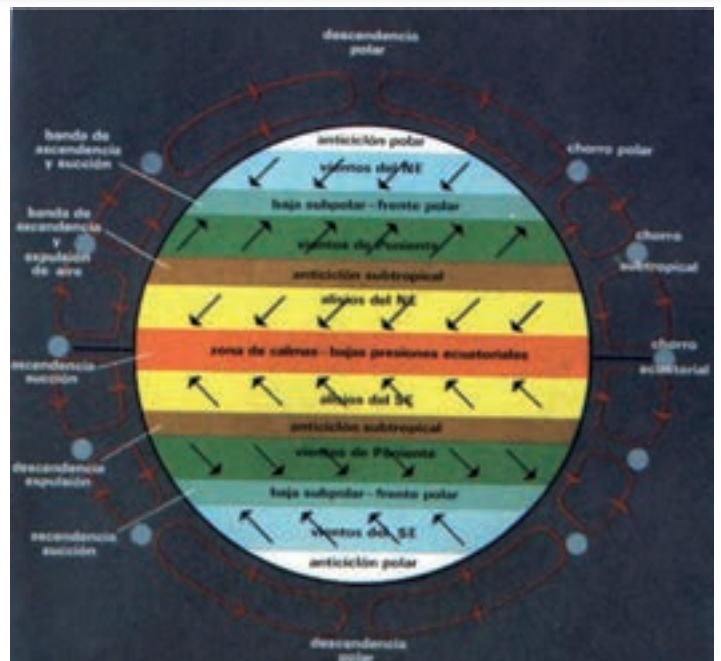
descendencia polar

banda de ascendencia y succión

banda de descendencia y expulsión de aire

ascendencia succión

descendencia expulsión

ascendencia succión

anticiclón polar

vientos del NE

bajas subpolar - frente polar

vientos de Poniente

anticiclón subtropical

alisios del NE

zona de calmas - bajas presiones ecuatoriales

alisios del SE

anticiclón subtropical

vientos de Poniente

baja subpolar - frente polar

vientos del SE

anticiclón polar

chorro polar

chorro subtropical

chorro ecuatorial

descendencia polar